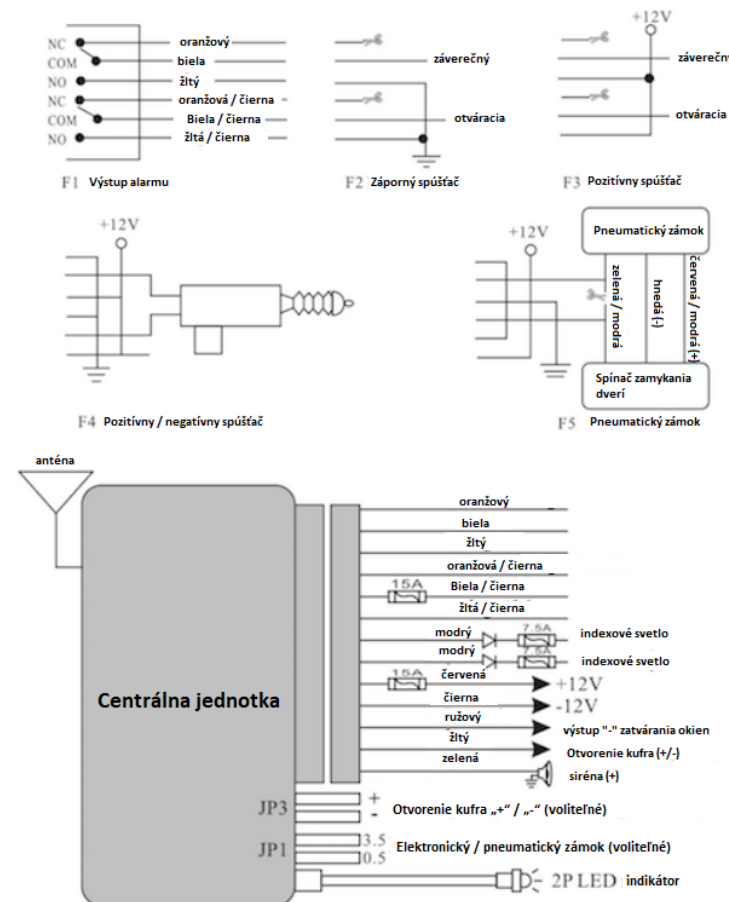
NC
COM
NO
NC
COM
NO
oranžový
biela
žltý
oranžová / čierna
Biela / čierna
žltá / čierna

F1 Výstup alarmu

záverečný
otváracia

F2 Záporný spúšťač

+12V
záverečný
otváracia

F3 Pozitívny spúšťač

+12V

F4 Pozitívny / negatívny spúšťač

+12V
Pneumatický zámok
zelená / modrá
hnedá (-)
červená / modrá (+)
Spínač zamykania dverí

F5 Pneumatický zámok

anténa

Centrálna jednotka

oranžový
biela
žltý
oranžová / čierna
15A
Biela / čierna
žltá / čierna
modrý
7.5A
indexové svetlo
modrý
7.5A
indexové svetlo
15A
červená
+12V
čierna
-12V
ružový
výstup "-" zatvárania okien
žltý
Otvorenie kufra (+/-)
zelená
siréna (+)
JP3
+
-
Otvorenie kufra „+" / „-" (voliteľné)
JP1
3.5
0.5
Elektronický / pneumatický zámok (voliteľné)
2P LED indikátor